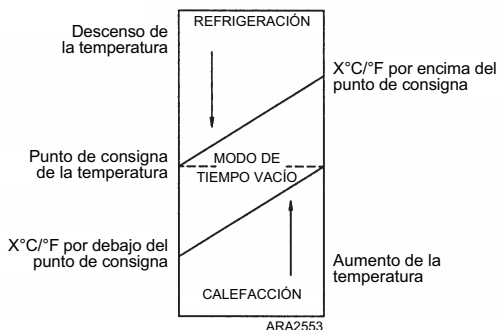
Descenso de la temperatura

REFRIGERACIÓN

X°C/°F por encima del punto de consigna

Punto de consigna de la temperatura

MODO DE TIEMPO VACÍO

X°C/°F por debajo del punto de consigna

Aumento de la temperatura

CALEFACCIÓN

ARA2553